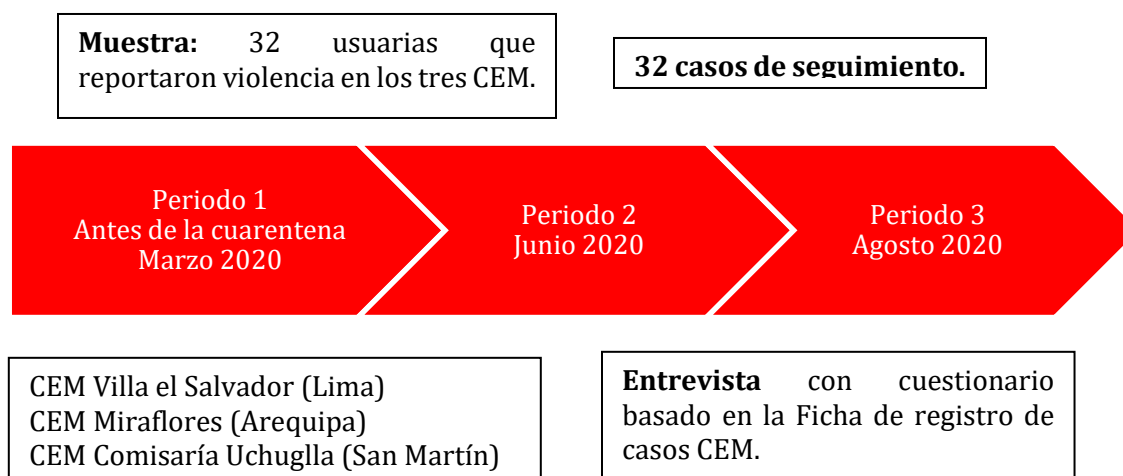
**Muestra:** 32 usuarias que reportaron violencia en los tres CEM.

**32 casos de seguimiento.**

Periodo 1
Antes de la cuarentena
Marzo 2020

Periodo 2
Junio 2020

Periodo 3
Agosto 2020

CEM Villa el Salvador (Lima)
CEM Miraflores (Arequipa)
CEM Comisaría Uchuglla (San Martín)

**Entrevista** con cuestionario basado en la Ficha de registro de casos CEM.